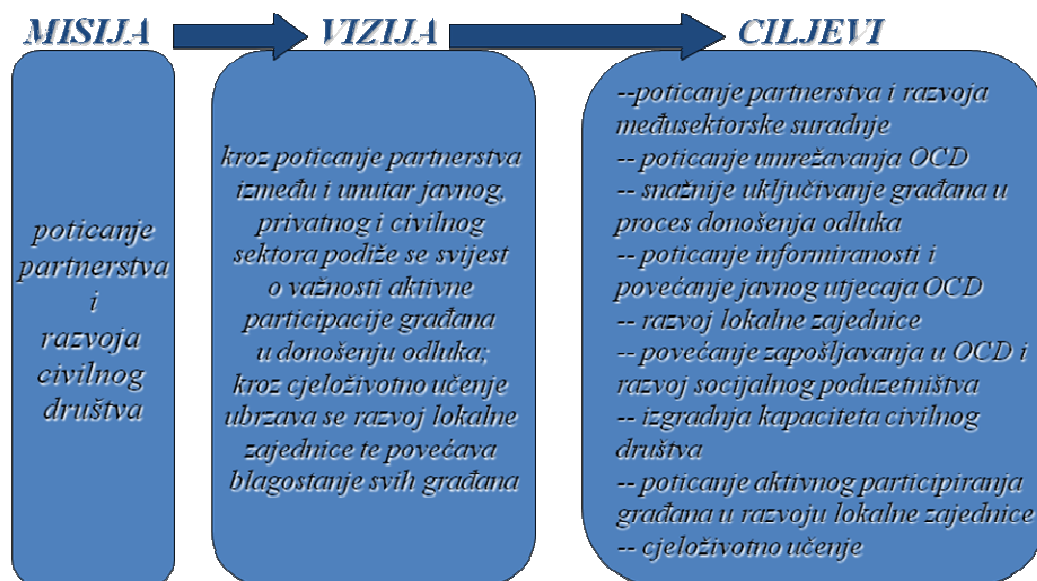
MISIJA

VIZIJA

CILJEVI

poticanje partnerstva i razvoja civilnog društva

kroz poticanje partnerstva između i unutar javnog, privatnog i civilnog sektora podiže se svijest o važnosti aktivne participacije građana u donošenju odluka; kroz cjeloživotno učenje ubrzava se razvoj lokalne zajednice te povećava blagostanje svih građana

--poticanje partnerstva i razvoja međusektorske suradnje
-- poticanje umrežavanja OCD
-- snažnije uključivanje građana u proces donošenja odluka
-- poticanje informiranosti i povećanje javnog utjecaja OCD
-- razvoj lokalne zajednice
-- povećanje zapošljavanja u OCD i razvoj socijalnog poduzetništva
-- izgradnja kapaciteta civilnog društva
-- poticanje aktivnog participiranja građana u razvoju lokalne zajednice
-- cjeloživotno učenje